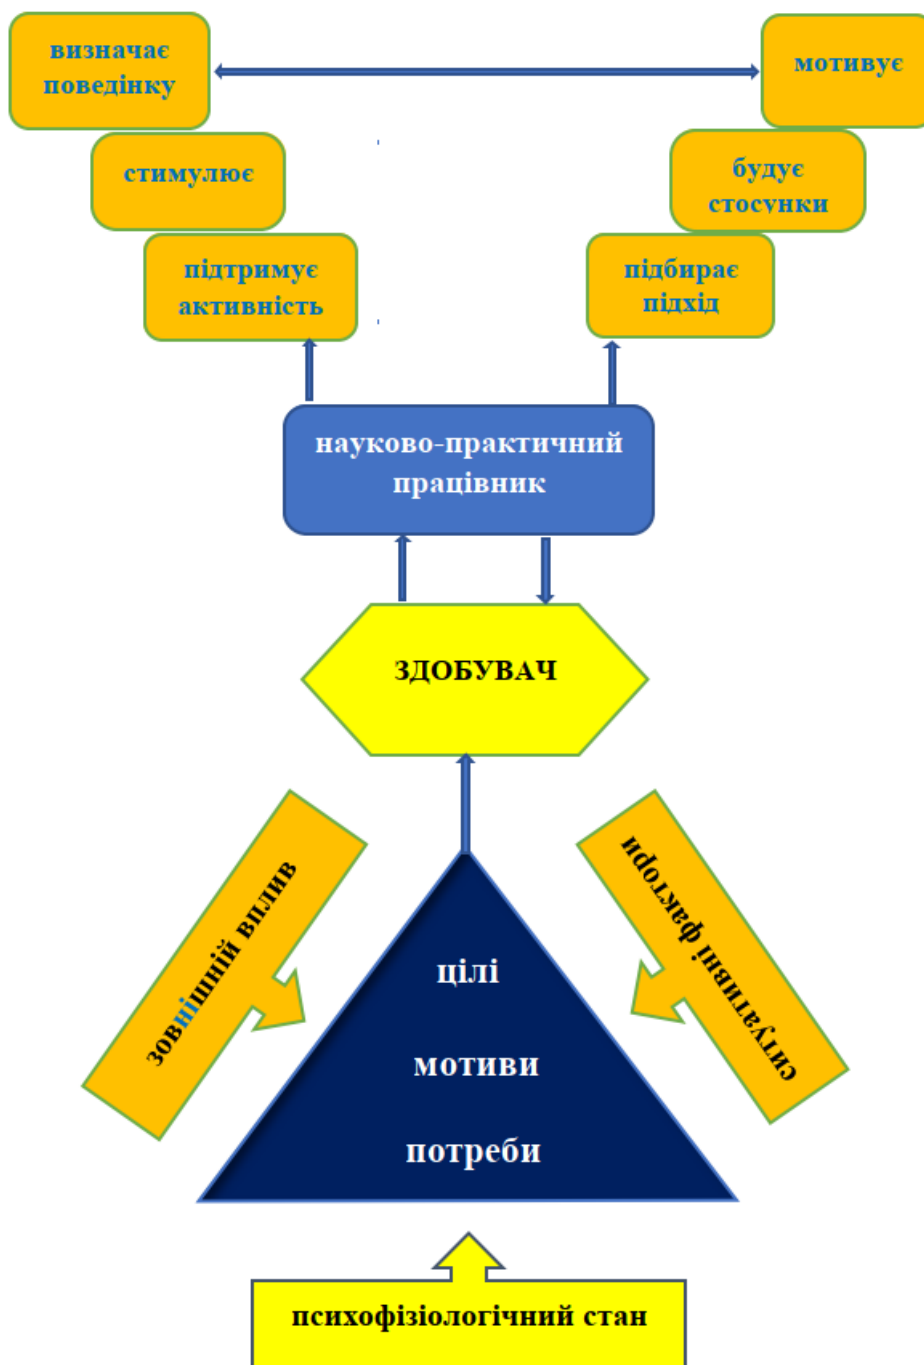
визначає поведінку

мотивує

стимулює

будує стосунки

підтримує активність

підбирає підхід

науково-практичний працівник

ЗДОБУВАЧ

зовнішній вплив

ситуативні фактори

цілі

мотиви

потреби

психофізіологічний стан